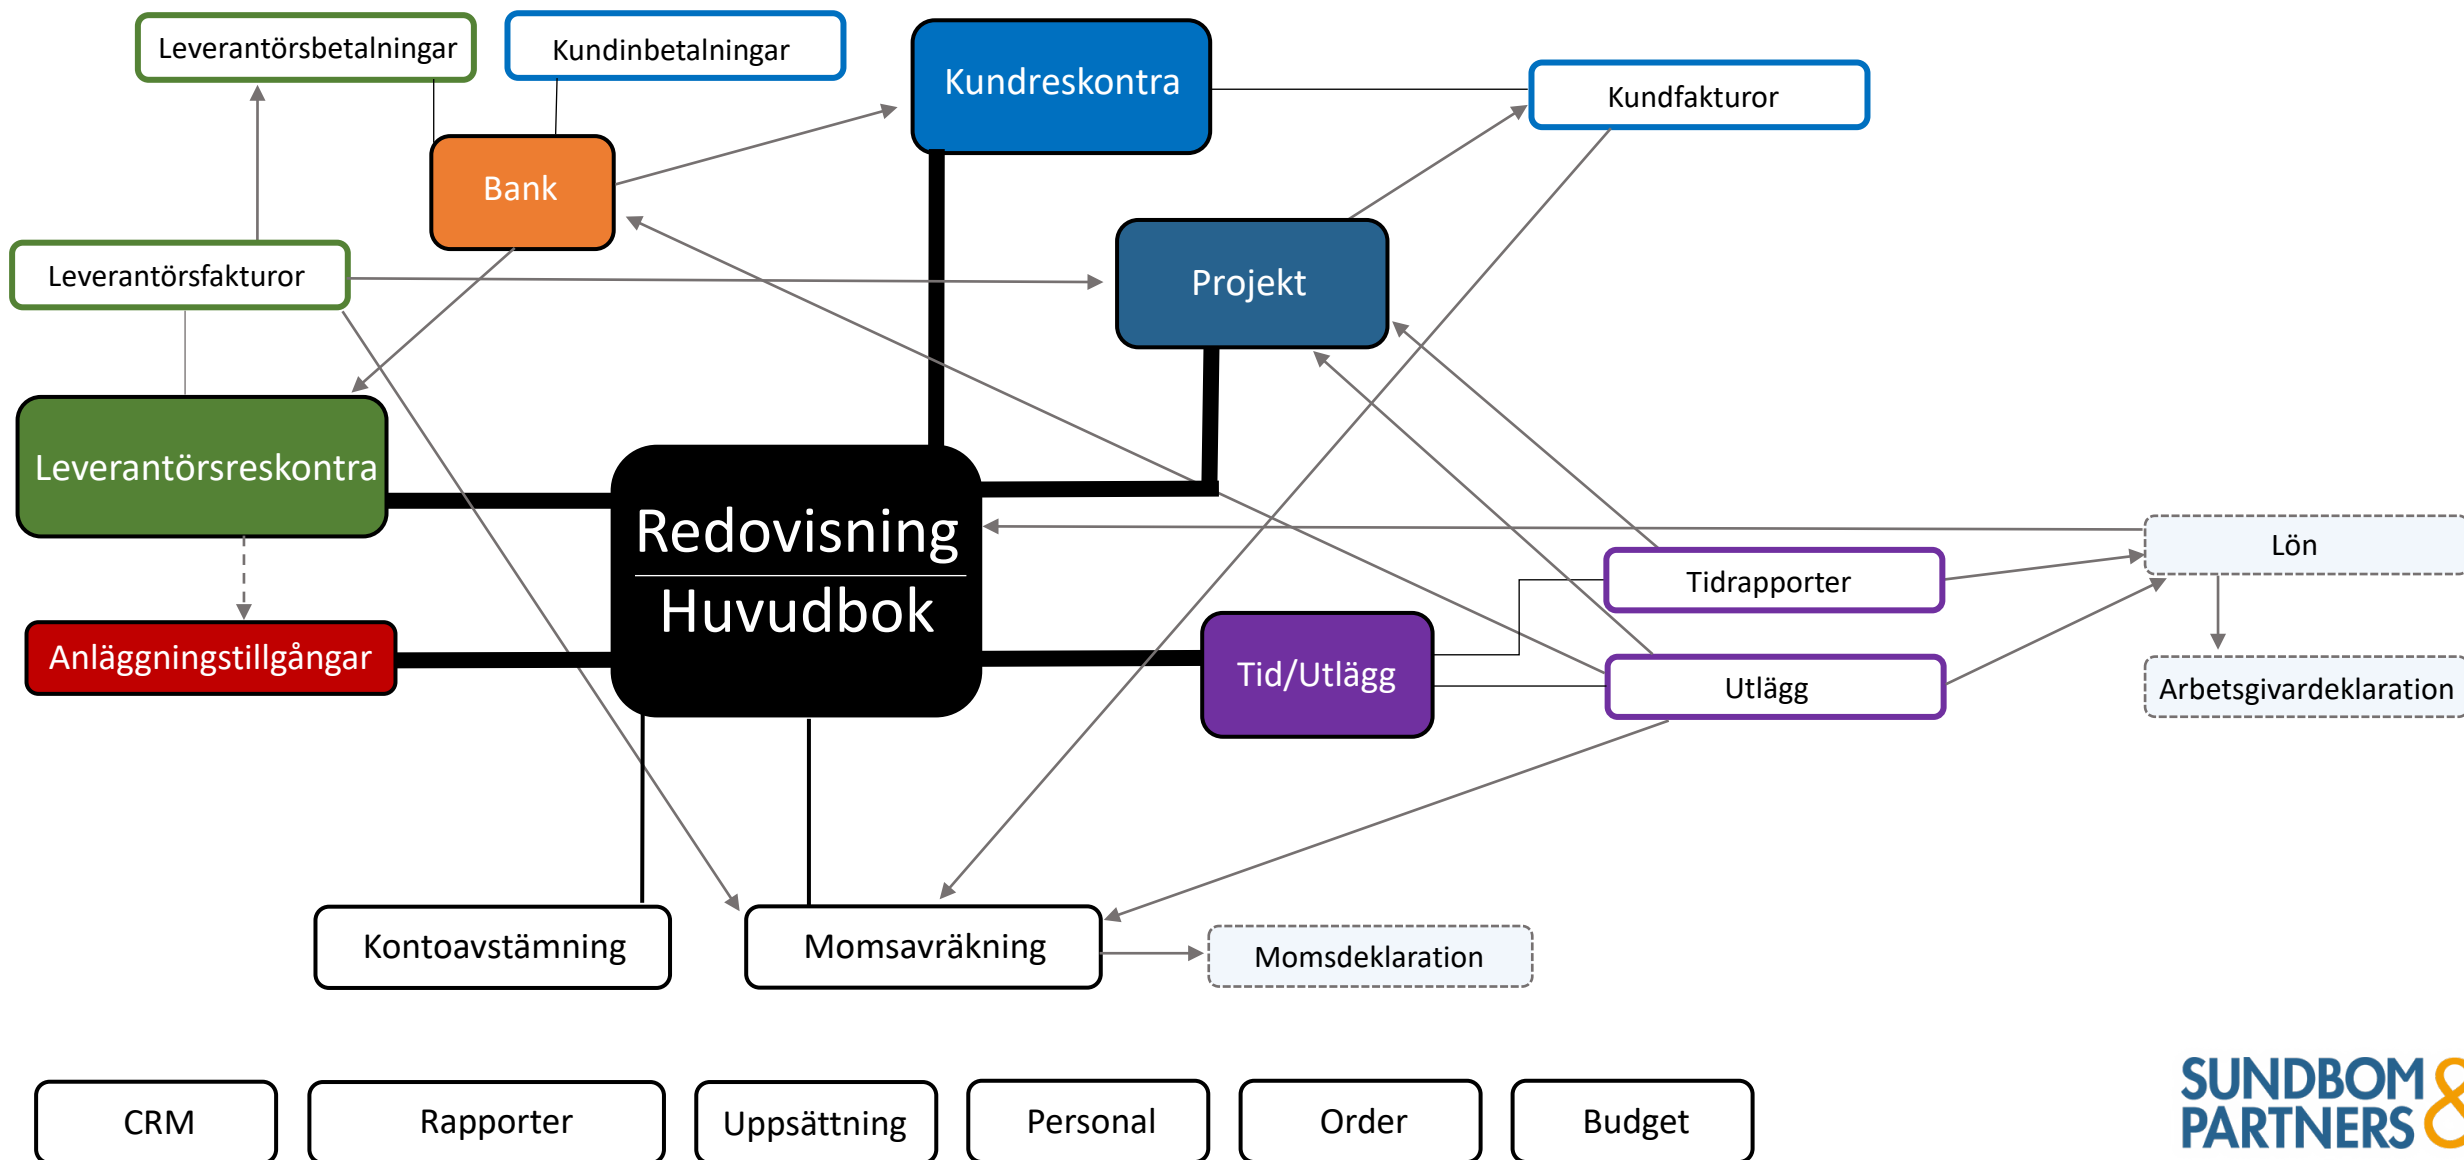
Leverantörsbetalningar

Kundinbetalningar

Kundreskontra

Kundfakturor

Bank

Projekt

Leverantörsfakturor

Leverantörsreskontra

Redovisning

Huvudbok

Lön

Tidrapporter

Anläggningstillgångar

Tid/Utlägg

Utlägg

Arbetsgivardeklaration

Kontoavstämning

Momsavräkning

Momsdeklaration

CRM

Rapporter

Uppsättning

Personal

Order

Budget

SUNDBOM PARTNERS &